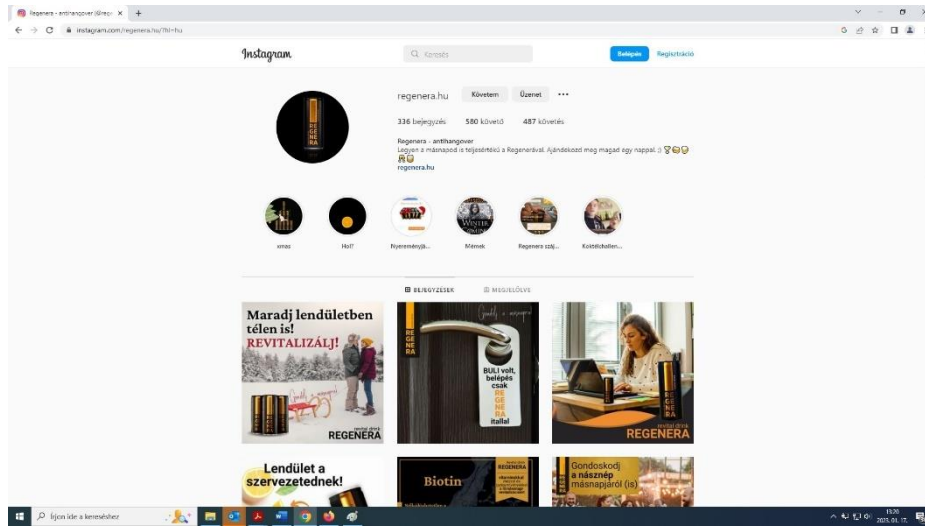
Regenera - antihangover (@rege ×

instagram.com/regenera.hu/?hl=hu

Instagram

Keresés

Belépés

Regisztráció

regenera.hu

Követem

Üzenet

•••

336 bejegyzés

580 követő

487 követés

Regenera - antihangover

Legyen a másnapod is teljesértékű a Regenerával. Ajándékozd meg magad egy nappal. ;)

regenera.hu

xmas

Hol?

Nyereményjá...

Mémek

Regenera száj...

Koktélchallen...

BEJEGYZÉSEK

MEGJELÖLVE

Maradj lendületben télen is!

REVITALIZÁLJ!

REGENERA

BULI volt, belépés csak REGENERA itallal

REGENERA

Lendület a szervezetednek!

Biotin

REGENERA

Gondoskodj a násznép másnapjáról (is)

Írjon ide a kereséshez

2023. 01. 17.